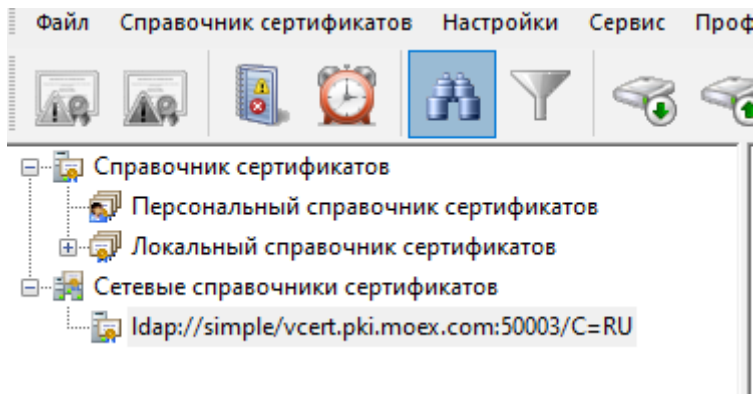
Файл Справочник сертификатов Настройки Сервис Проф

Справочник сертификатов
Персональный справочник сертификатов
Локальный справочник сертификатов
Сетевые справочники сертификатов
ldap://simple/vcert.pki.moex.com:50003/C=RU